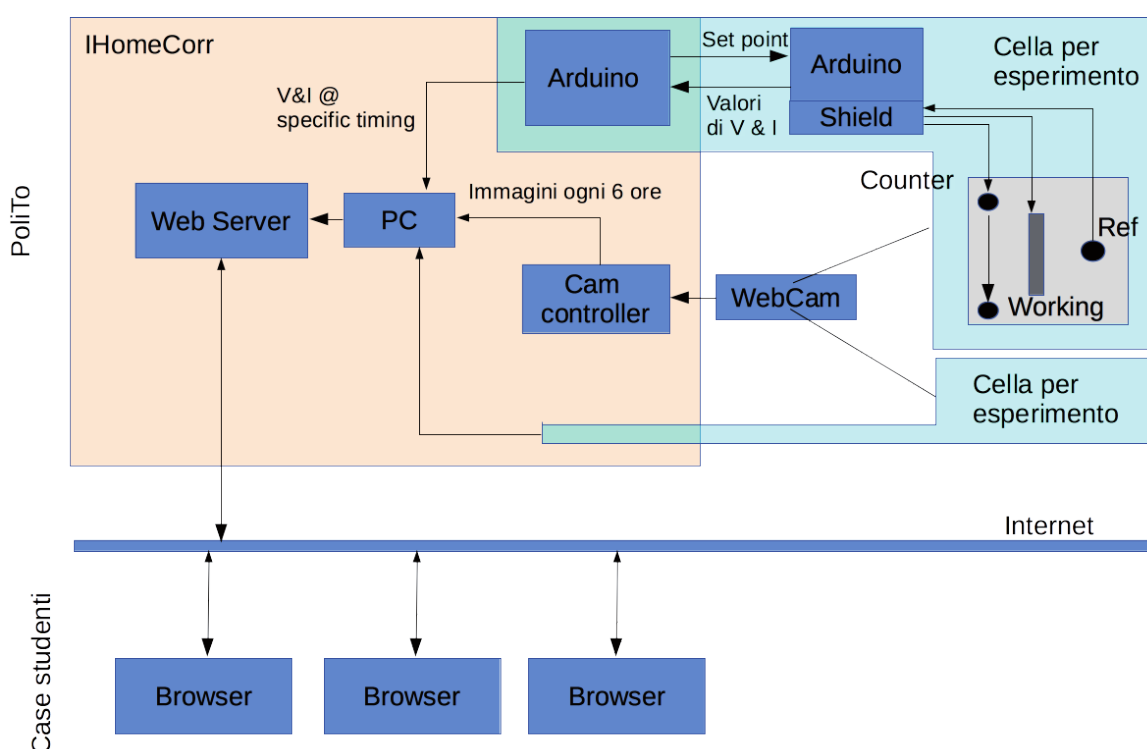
PoliTo

IHomeCorr

Arduino

Set point

Arduino

Cella per esperimento

Valori di V & I

Shield

V&I @ specific timing

Counter

Immagini ogni 6 ore

Web Server

PC

Ref

Cam controller

WebCam

Working

Cella per esperimento

Internet

Case studenti

Browser

Browser

Browser